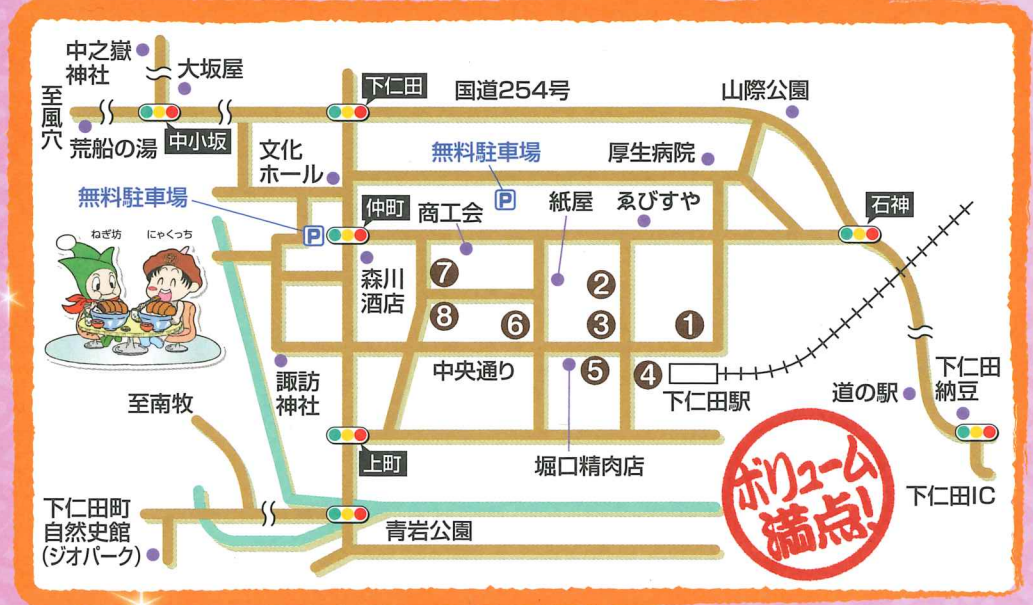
中之嶽神社

大坂屋

至風穴

荒船の湯

中小坂

下仁田

国道254号

山際公園

文化ホール

無料駐車場

厚生病院

無料駐車場

仲町

商工会

紙屋

ゑびすや

石神

ねぎ坊

にゃくっち

森川酒店

7

2

8

6

3

1

中央通り

5

4

下仁田駅

諏訪神社

至南牧

道の駅

下仁田納豆

上町

堀口精肉店

ボリューム満点!

下仁田IC

下仁田町自然史館(ジオパーク)

青岩公園